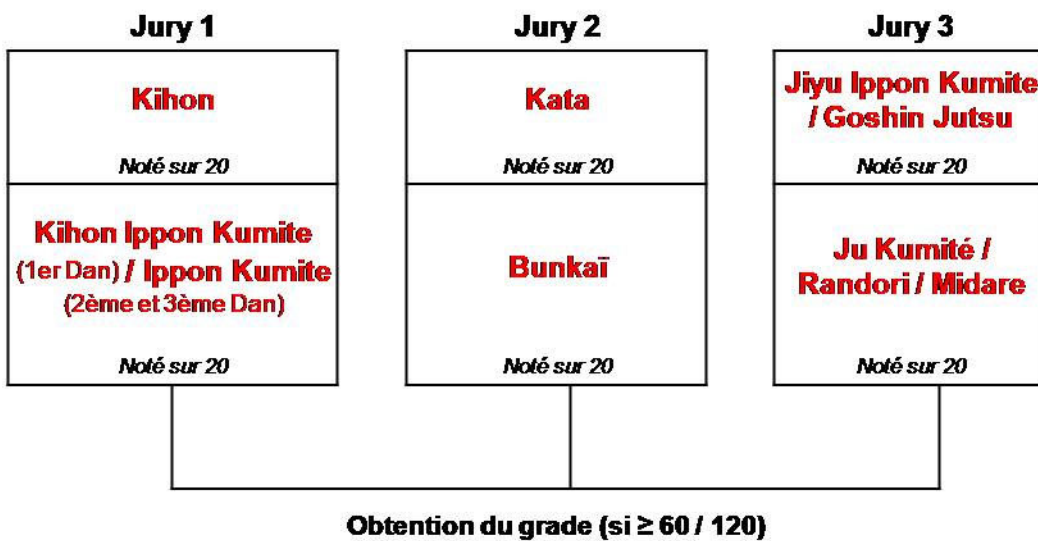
Jury 1

Kihon

Noté sur 20

Kihon Ippon Kumite (1er Dan) / Ippon Kumite (2ème et 3ème Dan)

Noté sur 20

Jury 2

Kata

Noté sur 20

Bunkaï

Noté sur 20

Jury 3

Jiyu Ippon Kumite / Goshin Jutsu

Noté sur 20

Ju Kumité / Randori / Midare

Noté sur 20

Obtention du grade (si ≥ 60 / 120)